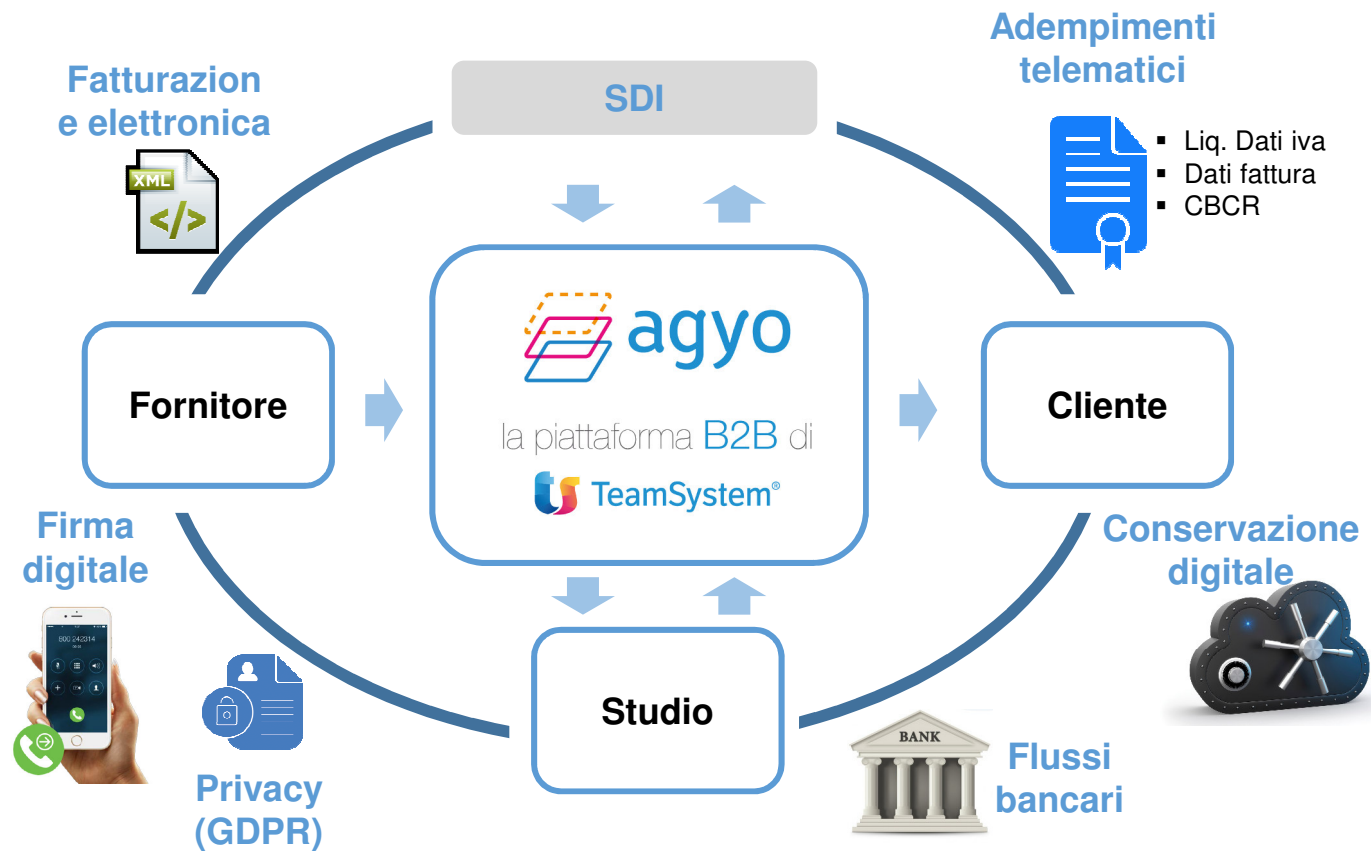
Fatturazion e elettronica

XML

</>

SDI

Adempimenti telematici

- Liq. Dati iva
- Dati fattura
- CBCR

agyo

la piattaforma B2B di

TeamSystem®

Fornitore

Cliente

Firma digitale

800 242314

Conservazione digitale

Studio

Privacy (GDPR)

BANK

Flussi bancari